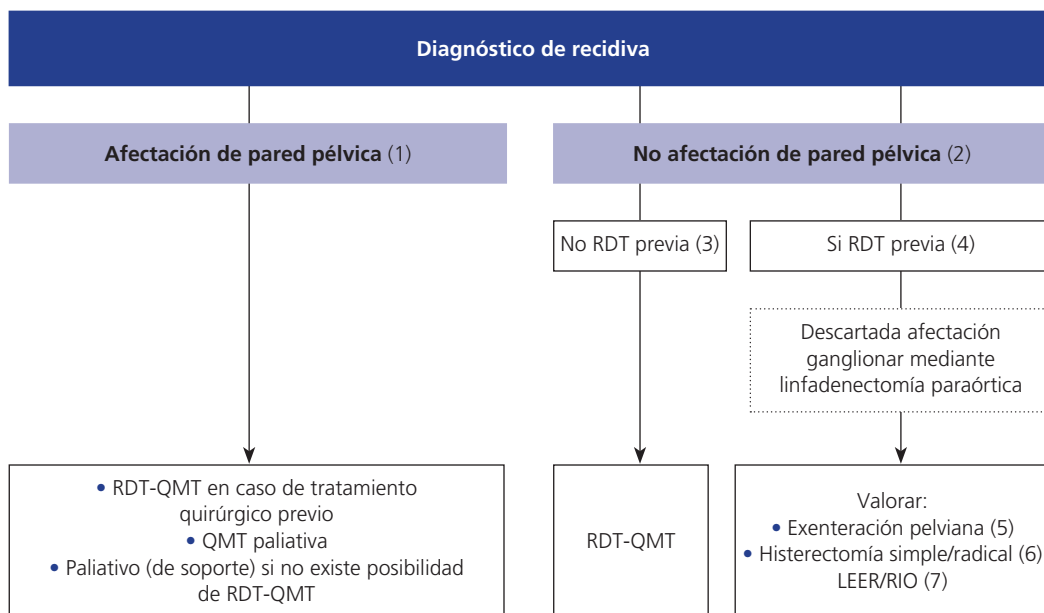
Diagnóstico de recidiva

Afectación de pared pélvica (1)

No afectación de pared pélvica (2)

No RDT previa (3)

Si RDT previa (4)

Descartada afectación ganglionar mediante linfadenectomía paraórtica

• RDT-QMT en caso de tratamiento quirúrgico previo
• QMT paliativa
• Paliativo (de soporte) si no existe posibilidad de RDT-QMT

RDT-QMT

Valorar:
• Exenteración pelviana (5)
• Histerectomía simple/radical (6)
LEER/RIO (7)